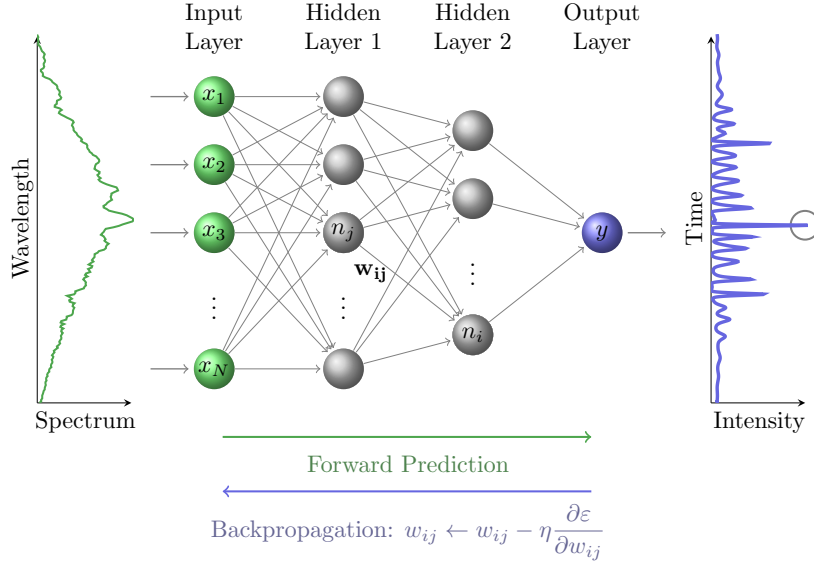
Input Layer

Hidden Layer 1

Hidden Layer 2

Output Layer

Wavelength

Spectrum

$x_1$

$x_2$

$x_3$

$\vdots$

$x_N$

$n_j$

$\vdots$

$\mathbf{w_{ij}}$

$\vdots$

$n_i$

$y$

Time

Intensity

Forward Prediction

Backpropagation: $w_{ij} \leftarrow w_{ij} - \eta \frac{\partial \varepsilon}{\partial w_{ij}}$